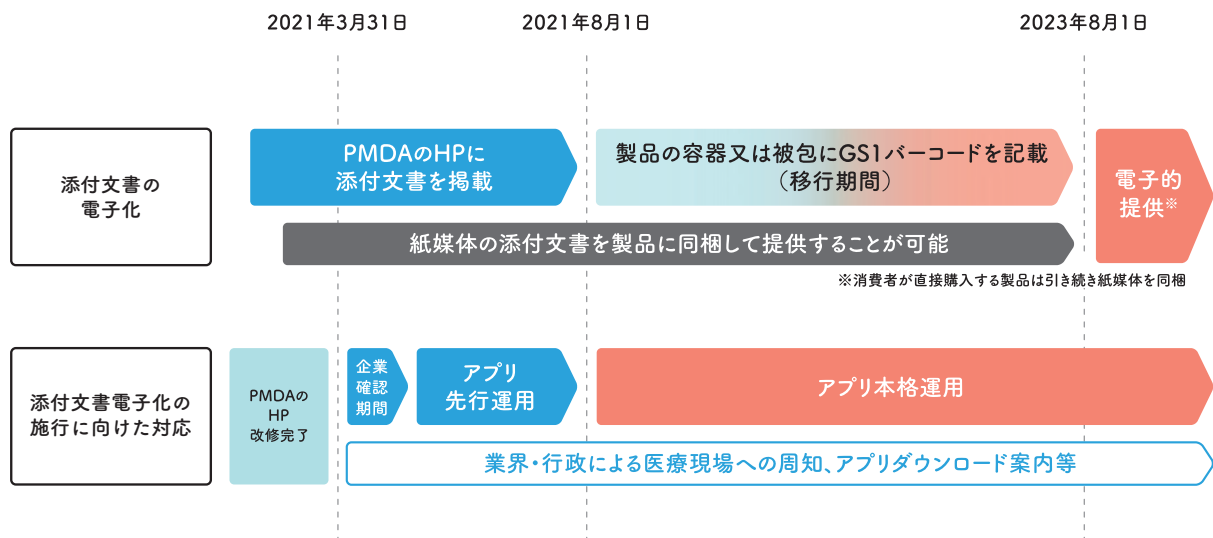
2021年3月31日

2021年8月1日

2023年8月1日

添付文書の電子化

PMDAのHPに添付文書を掲載

製品の容器又は被包にGS1バーコードを記載（移行期間）

電子的提供※

紙媒体の添付文書を製品に同梱して提供することが可能

※消費者が直接購入する製品は引き続き紙媒体を同梱

添付文書電子化の施行に向けた対応

PMDAのHP改修完了

企業確認期間

アプリ先行運用

アプリ本格運用

業界・行政による医療現場への周知、アプリダウンロード案内等